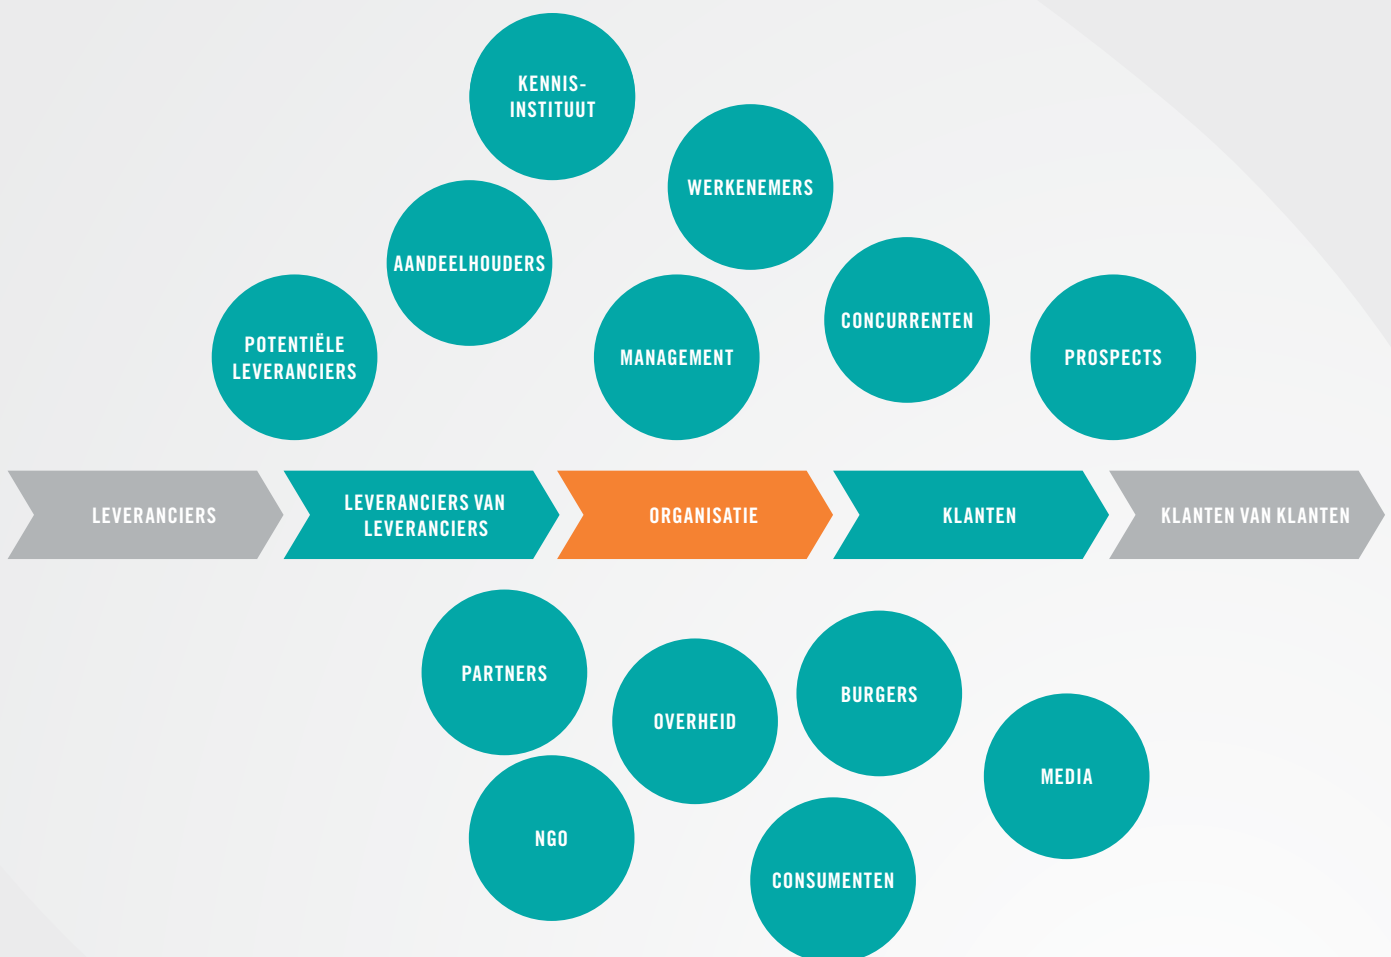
KENNIS-INSTITUUT

WERKENEMERS

AANDEELHOUDERS

POTENTIËLE LEVERANCIERS

MANAGEMENT

CONCURRENTEN

PROSPECTS

LEVERANCIERS

LEVERANCIERS VAN LEVERANCIERS

ORGANISATIE

KLANTEN

KLANTEN VAN KLANTEN

PARTNERS

OVERHEID

BURGERS

MEDIA

NGO

CONSUMENTEN